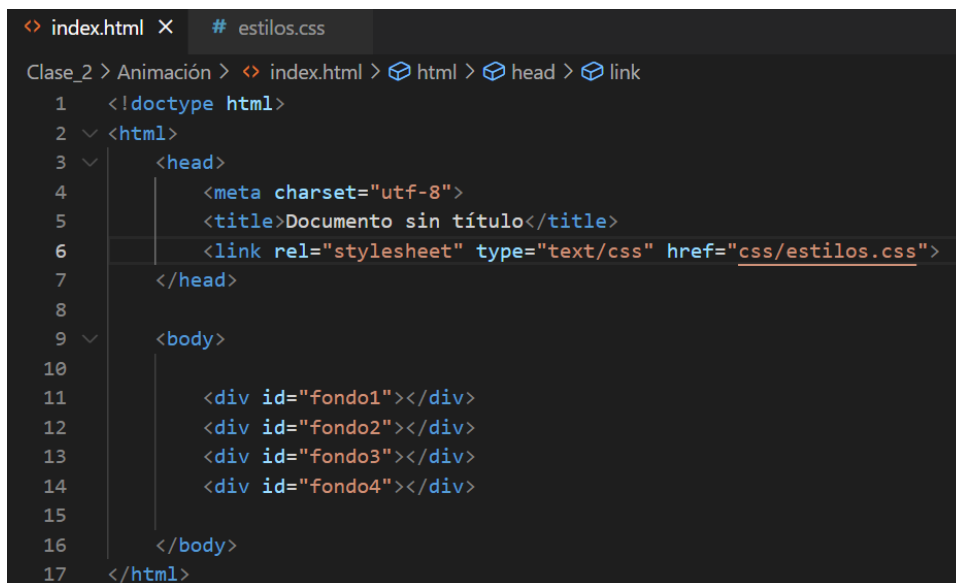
<> index.html ×   # estilos.css

Clase_2 > Animación > <> index.html > html > head > link

1 <!doctype html>
2 <html>
3     <head>
4         <meta charset="utf-8">
5         <title>Documento sin título</title>
6         <link rel="stylesheet" type="text/css" href="css/estilos.css">
7     </head>
8
9     <body>
10
11        <div id="fondo1"></div>
12        <div id="fondo2"></div>
13        <div id="fondo3"></div>
14        <div id="fondo4"></div>
15
16    </body>
17 </html>